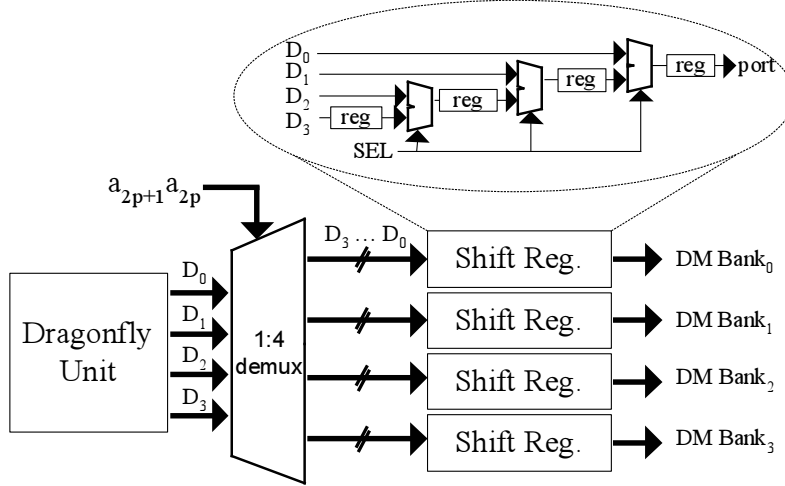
$D_0$
$D_1$
$D_2$
$D_3$
reg
reg
reg
reg
port
SEL

$a_{2p+1}a_{2p}$

$D_3 \dots D_0$

Dragonfly Unit

$D_0$
$D_1$
$D_2$
$D_3$

1:4 demux

Shift Reg.
Shift Reg.
Shift Reg.
Shift Reg.

DM $Bank_0$
DM $Bank_1$
DM $Bank_2$
DM $Bank_3$